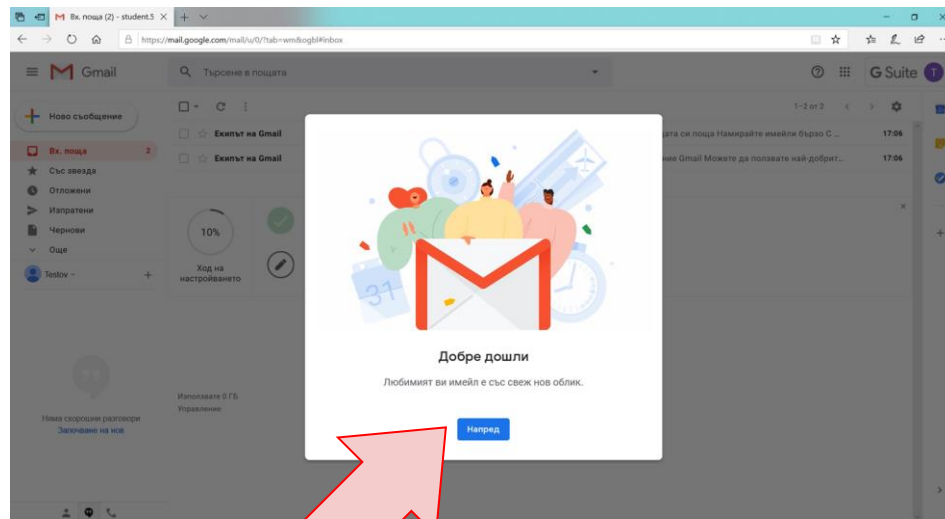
Вх. поща (2) - student.5

https://mail.google.com/mail/u/0/?tab=wm&ogbl#inbox

Gmail

Търсене в пощата

G Suite

T

Ново съобщение

Вх. поща 2

Със звезда

Отложени

Изпратени

Чернови

Още

Testov

1–2 от 2

Екипът на Gmail

Екипът на Gmail

...ата си поща Намирайте имейли бързо С ...

...ние Gmail Можете да ползвате най-добрит...

17:06

17:06

10%

Ход на настройването

Използвате 0 ГБ

Управление

Няма скорошни разговори

Започване на нов

31

Добре дошли

Любимият ви имейл е със свеж нов облик.

Напред